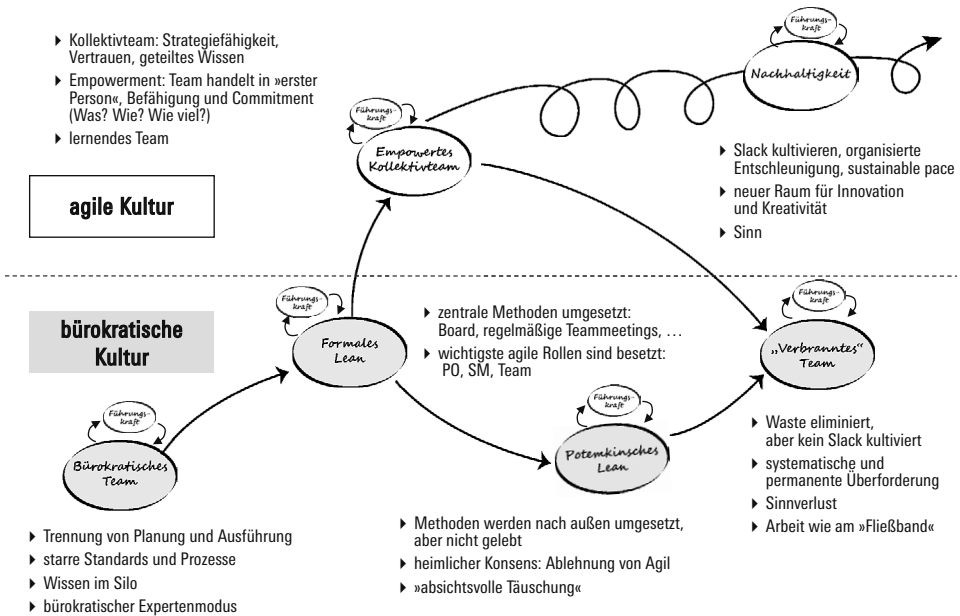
Kollektivteam: Strategiefähigkeit, Vertrauen, geteiltes Wissen
Empowerment: Team handelt in »erster Person«, Befähigung und Commitment (Was? Wie? Wie viel?)
lernendes Team

agile Kultur

Führungskraft
Empowertes Kollektivteam

Führungskraft
Nachhaltigkeit

Slack kultivieren, organisierte Entschleunigung, sustainable pace
neuer Raum für Innovation und Kreativität
Sinn

bürokratische Kultur

Führungskraft
Formales Lean

zentrale Methoden umgesetzt: Board, regelmäßige Teammeetings, …
wichtigste agile Rollen sind besetzt: PO, SM, Team

Führungskraft
„Verbranntes" Team

Führungskraft
Bürokratisches Team

Führungskraft
Potemkinsches Lean

Waste eliminiert, aber kein Slack kultiviert
systematische und permanente Überforderung
Sinnverlust
Arbeit wie am »Fließband«

Trennung von Planung und Ausführung
starre Standards und Prozesse
Wissen im Silo
bürokratischer Expertenmodus

Methoden werden nach außen umgesetzt, aber nicht gelebt
heimlicher Konsens: Ablehnung von Agil
»absichtsvolle Täuschung«